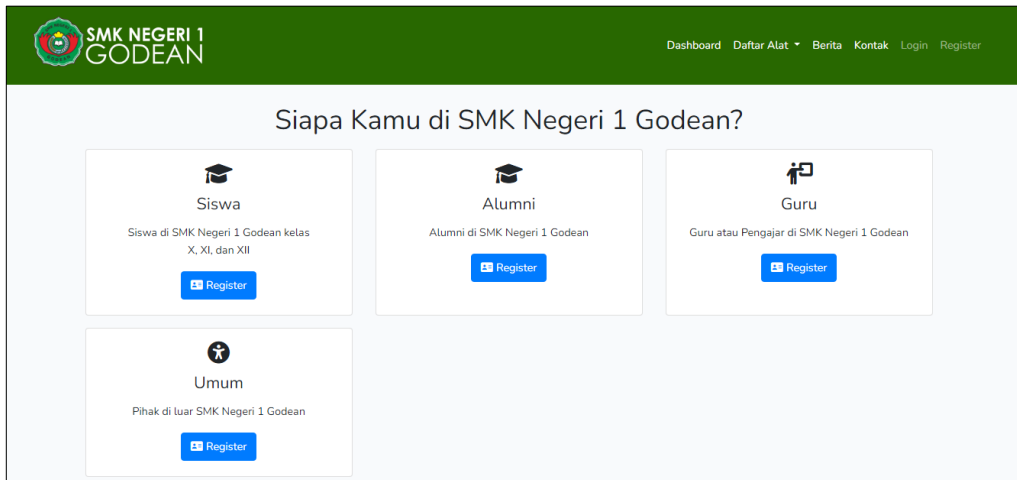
SMK NEGERI 1 GODEAN

Dashboard Daftar Alat Berita Kontak Login Register

Siapa Kamu di SMK Negeri 1 Godean?

Siswa

Siswa di SMK Negeri 1 Godean kelas X, XI, dan XII

Register

Alumni

Alumni di SMK Negeri 1 Godean

Register

Guru

Guru atau Pengajar di SMK Negeri 1 Godean

Register

Umum

Pihak di luar SMK Negeri 1 Godean

Register